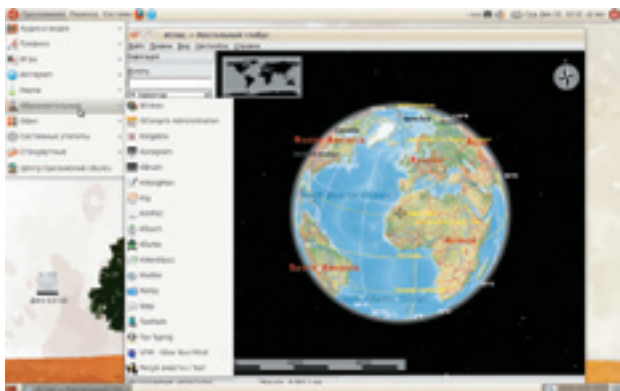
Приложения Переход Система

Аудио и видео
Графика
Игры
Интернет
Наука
Образование
Офис
Системные утилиты
Стандартные
Центр приложений Ubuntu

Marble - Виртуальный глобус
Файл Правка Вид Настройка Справка

Blinken
KDE Edu
Kalgebra
Kanagram
KBruch
KGeography
Kig
KmPlot
KStars
KTurtle
KWordQuiz
Marble
Parley
Step
TuxMath
Tux Typing
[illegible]
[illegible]